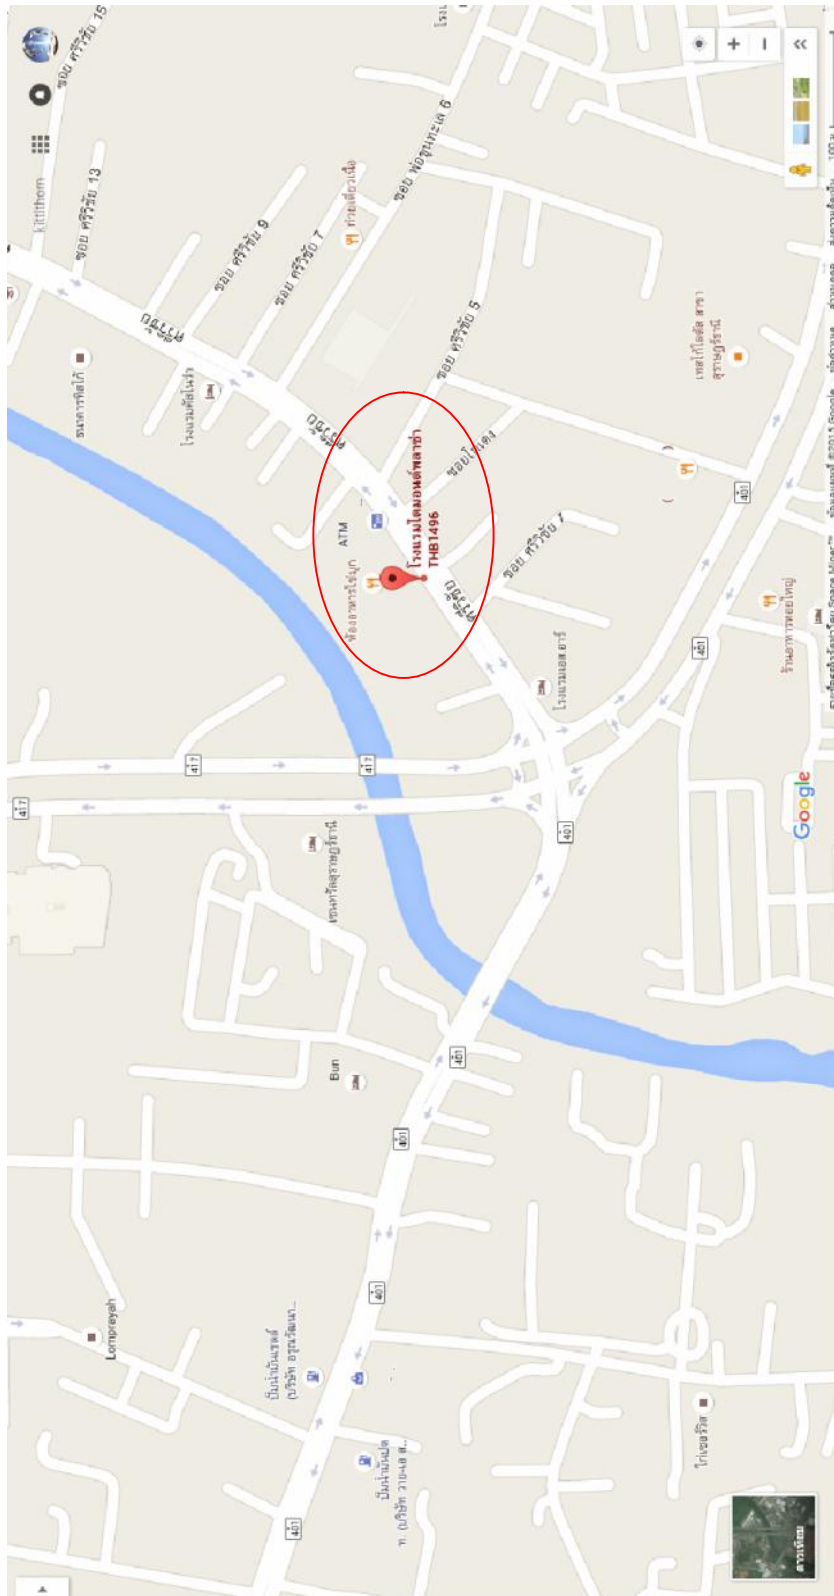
ซอย ศรีวิชัย 15
Kitiithom
ซอย ศรีวิชัย 13
ซอย ศรีวิชัย 9
ซอย ศรีวิชัย 7
ก๋วยเตี๋ยวเรือ
ซอย พ่อขุนทะเล 6
ถ.ศรีวิชัย
ธนาคารกสิกรไทย
โรงแรมศิริโฟร่า
ถ.ศรีวิชัย
ซอย ศรีวิชัย 5
ซอยโกเตง
ATM
โรงแรมไดมอนด์พลาซ่า
THB1496
ห้องอาหารโรงมูก
ซอย ศรีวิชัย 4
ถ.ศรีวิชัย
เพชรโกลด์ สาขาสุราษฎร์ธานี
401
401
ร้านอาหารหอยใหญ่
โรงแรมเอสเทอร์
417
417
417
401
เซนทรัลสุราษฎร์ธานี
Google
Bun
401
401
401
Lomprayah
ปั๊มน้ำมันพีที (บริษัท อรุณวัฒนา...
ปั๊มน้ำมันเชลล์ (บริษัท วาว-48 ส...
ไก่ย่างวิเชียร
401
ดาวเทียม
+
-
«
100 ม.
ข้อมูลแผนที่ ©2015 Google